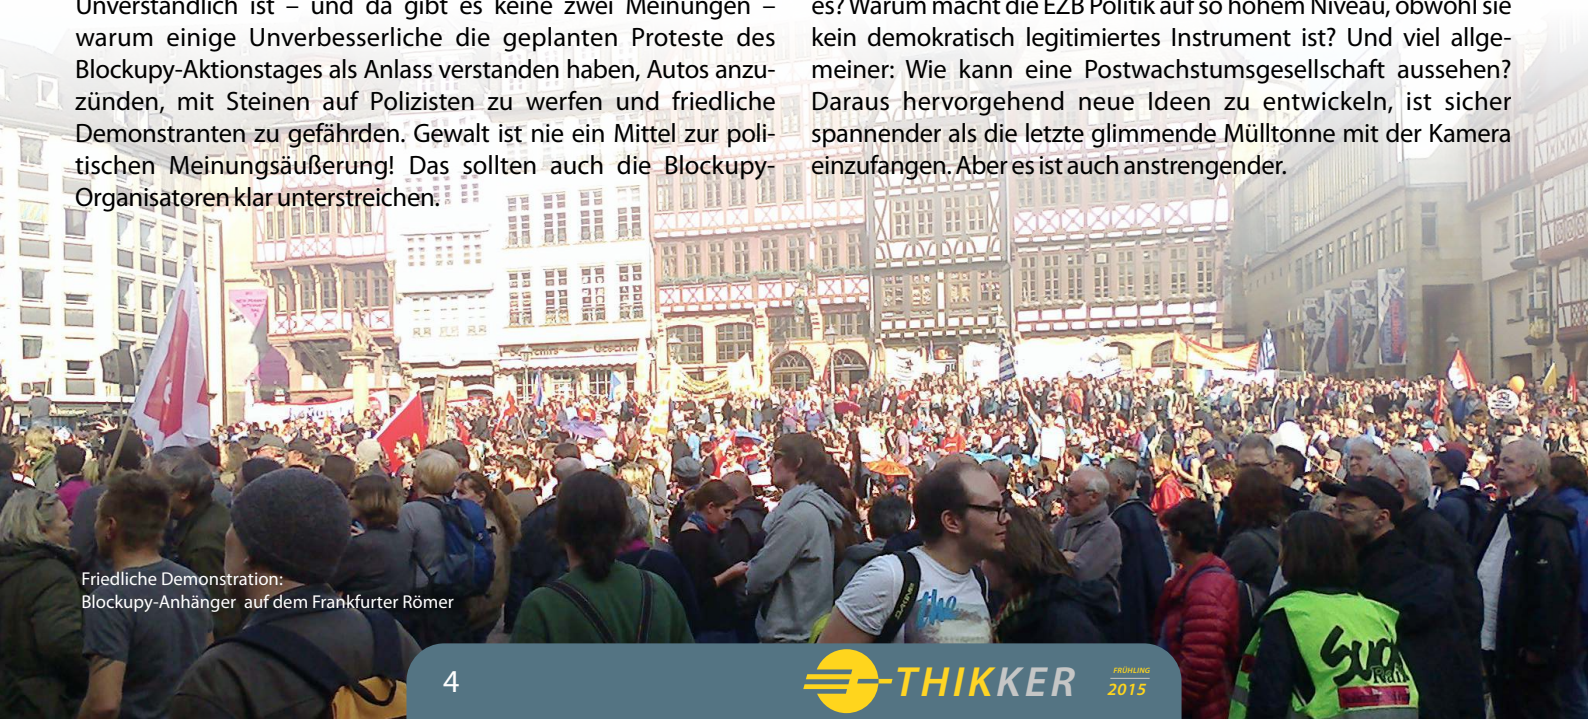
Unverständlich ist – und da gibt es keine zwei Meinungen – warum einige Unverbesserliche die geplanten Proteste des Blockupy-Aktionstages als Anlass verstanden haben, Autos anzuzünden, mit Steinen auf Polizisten zu werfen und friedliche Demonstranten zu gefährden. Gewalt ist nie ein Mittel zur politischen Meinungsäußerung! Das sollten auch die Blockupy-Organisatoren klar unterstreichen.

es? Warum macht die EZB Politik auf so hohem Niveau, obwohl sie kein demokratisch legitimiertes Instrument ist? Und viel allgemeiner: Wie kann eine Postwachstumsgesellschaft aussehen? Daraus hervorgehend neue Ideen zu entwickeln, ist sicher spannender als die letzte glimmende Mülltonne mit der Kamera einzufangen. Aber es ist auch anstrengender.

Friedliche Demonstration:
Blockupy-Anhänger auf dem Frankfurter Römer

4

E-THIKKER

FRÜHLING 2015